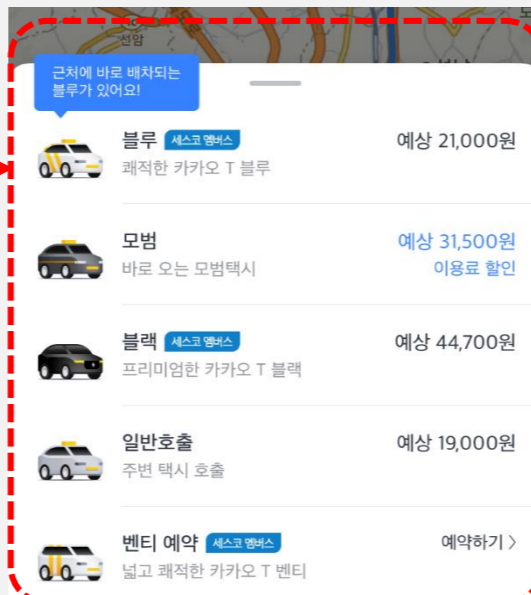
선암

근처에 바로 배차되는 블루가 있어요!

블루 세스코 멤버스
쾌적한 카카오 T 블루
예상 21,000원

모범
바로 오는 모범택시
예상 31,500원
이용료 할인

블랙 세스코 멤버스
프리미엄한 카카오 T 블랙
예상 44,700원

일반호출
주변 택시 호출
예상 19,000원

벤티 예약 세스코 멤버스
넓고 쾌적한 카카오 T 벤티
예약하기 >